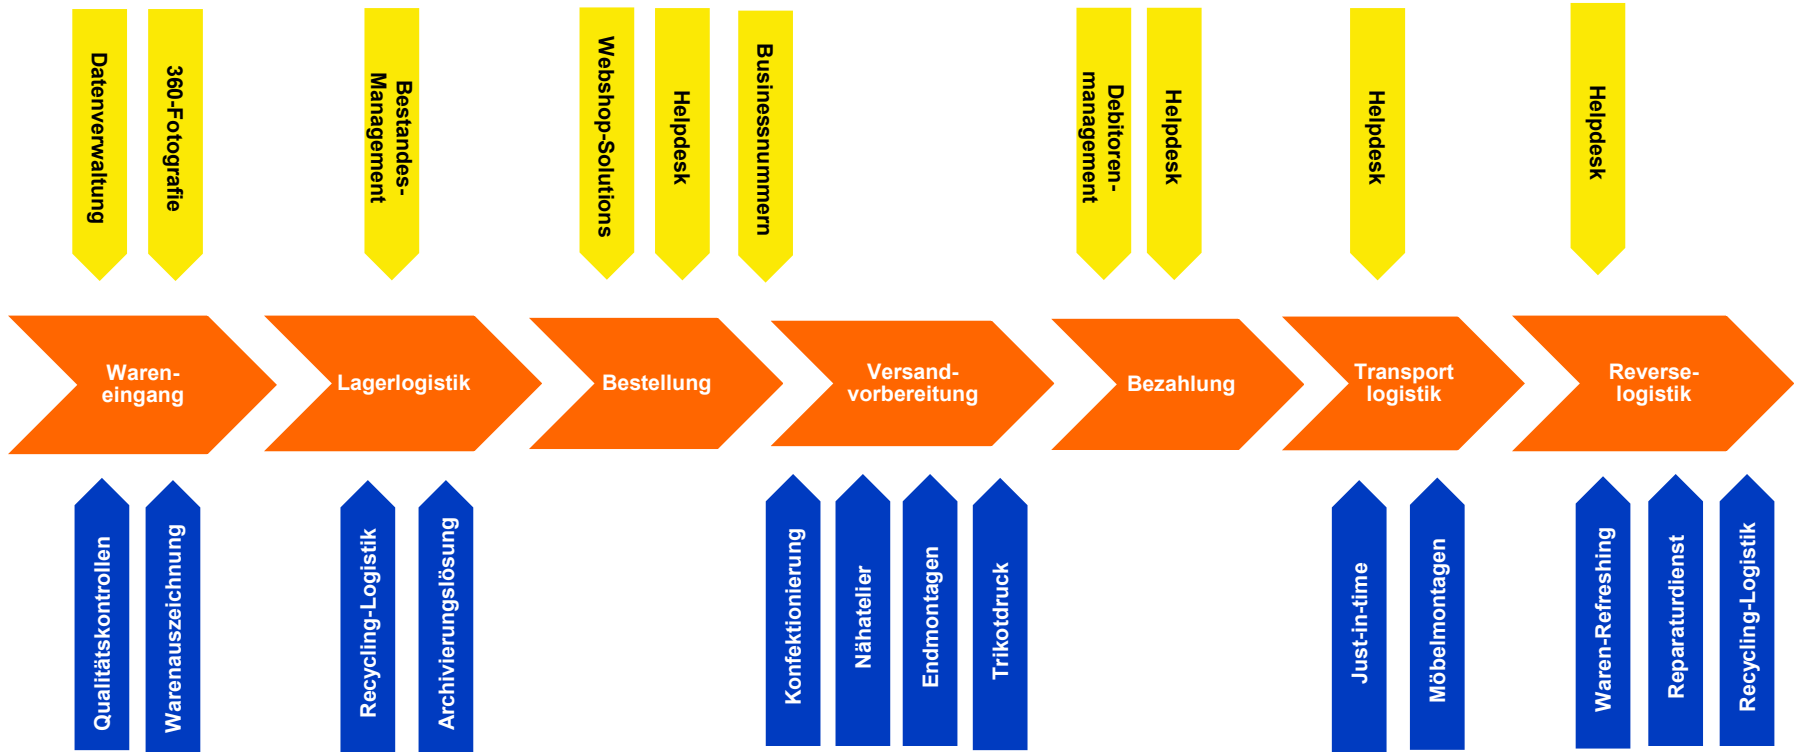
Datenverwaltung

360-Fotografie

Bestandes-Management

Webshop-Solutions

Helpdesk

Businessnummern

Debitoren-management

Helpdesk

Helpdesk

Helpdesk

Waren-eingang

Lagerlogistik

Bestellung

Versand-vorbereitung

Bezahlung

Transport logistik

Reverse-logistik

Qualitätskontrollen

Warenauszeichnung

Recycling-Logistik

Archivierungslösung

Konfektionierung

Nähatelier

Endmontagen

Trikotdruck

Just-in-time

Möbelmontagen

Waren-Refreshing

Reparaturdienst

Recycling-Logistik